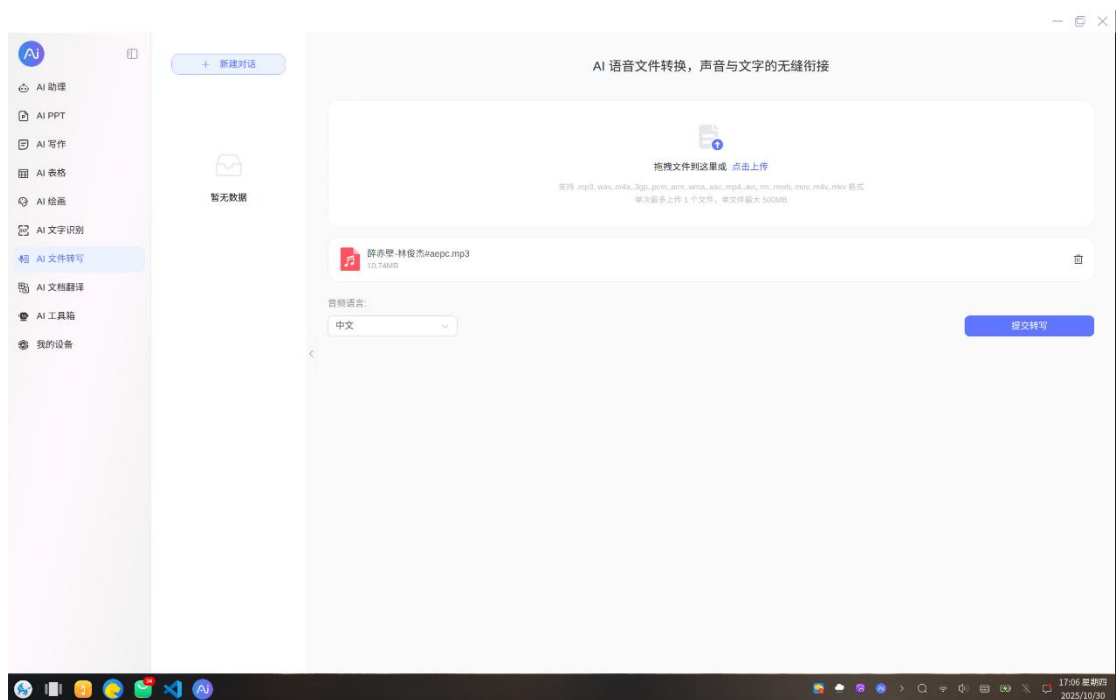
Ai

AI 助理
AI PPT
AI 写作
AI 表格
AI 绘画
AI 文字识别
AI 文件转写
AI 文档翻译
AI 工具箱
我的设备

+ 新建对话

暂无数据

AI 语音文件转换，声音与文字的无缝衔接

拖拽文件到这里或 点击上传
支持 .mp3,.wav,.m4a,.3gp,.pcm,.amr,.wma,.aac,.mp4,.avi,.rm,.rmvb,.mov,.m4v,.mkv 格式
单次最多上传 1 个文件，单文件最大 500MB

醉赤壁-林俊杰#aepc.mp3
10.74MB

音频语言:
中文

提交转写

34

17:06 星期四
2025/10/30